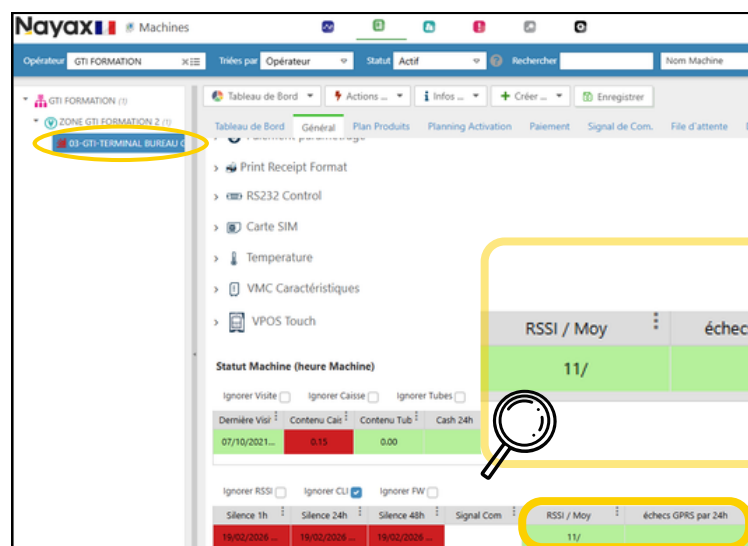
Nayax Machines

Opérateur GTI FORMATION

Triées par Opérateur

Statut Actif

Rechercher

Nom Machine

GTI FORMATION (1)

ZONE GTI FORMATION 2 (1)

03-GTI-TERMINAL BUREAU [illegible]

Tableau de Bord

Actions ...

Infos ...

Créer ...

Enregistrer

Tableau de Bord | Général | Plan Produits | Planning Activation | Paiement | Signal de Com. | File d'attente

Print Receipt Format

RS232 Control

Carte SIM

Temperature

VMC Caractéristiques

VPOS Touch

RSSI / Moy

échec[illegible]

11/

Statut Machine (heure Machine)

Ignorer Visite

Ignorer Caisse

Ignorer Tubes

| Dernière Visi | Contenu Cai | Contenu Tub | Cash 24h |
|---|---|---|---|
| 07/10/2021... | 0.15 | 0.00 | |

Ignorer RSSI

Ignorer CLI

Ignorer FW

| Silence 1h | Silence 24h | Silence 48h | Signal Com | RSSI / Moy | échecs GPRS par 24h |
|---|---|---|---|---|---|
| 19/02/2026 ... | 19/02/2026 ... | 19/02/2026 ... | | 11/ | |